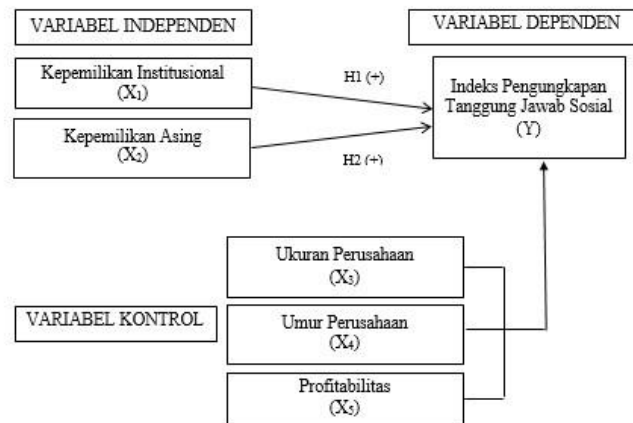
VARIABEL INDEPENDEN

VARIABEL DEPENDEN

Kepemilikan Institusional
($X_1$)

H1 (+)

Indeks Pengungkapan Tanggung Jawab Sosial
(Y)

Kepemilikan Asing
($X_2$)

H2 (+)

Ukuran Perusahaan
($X_3$)

VARIABEL KONTROL

Umur Perusahaan
($X_4$)

Profitabilitas
($X_5$)